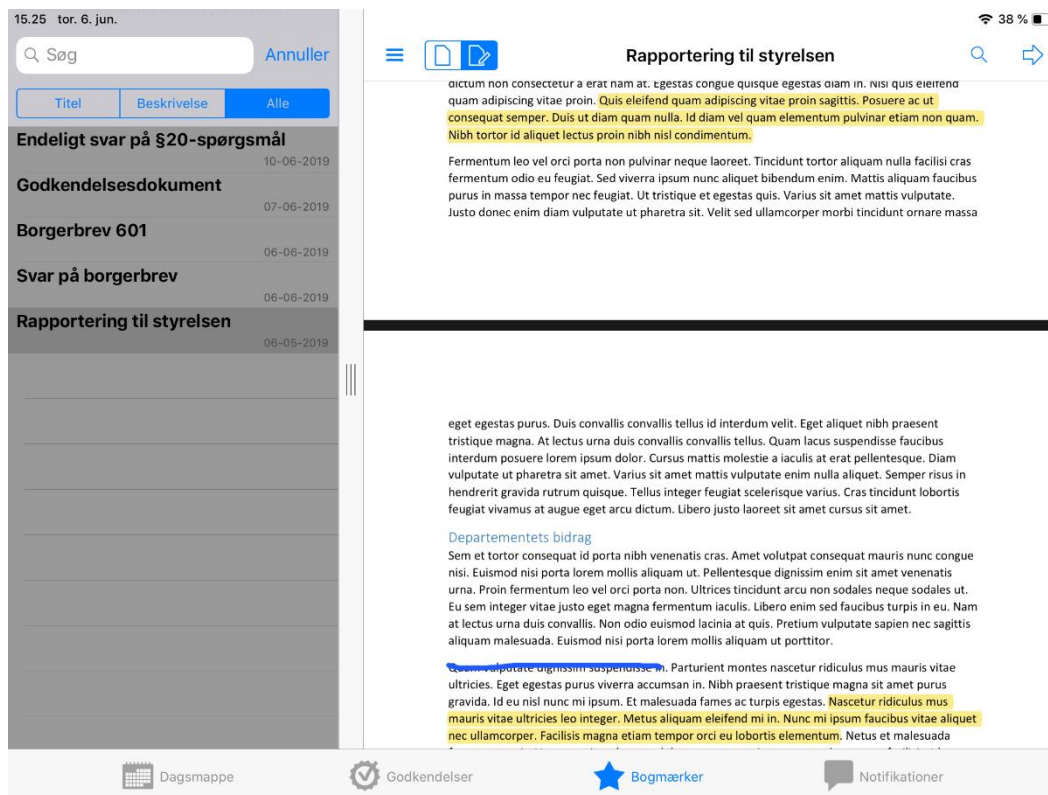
15.25 tor. 6. jun.

38 %

Søg

Annuller

Titel | Beskrivelse | Alle

Endeligt svar på §20-spørgsmål
10-06-2019

Godkendelsesdokument
07-06-2019

Borgerbrev 601
06-06-2019

Svar på borgerbrev
06-06-2019

Rapportering til styrelsen
06-05-2019

Rapportering til styrelsen

dictum non consectetur a erat nam at. Egestas congue quisque egestas diam in. Nisi quis eleifend quam adipiscing vitae proin. Quis eleifend quam adipiscing vitae proin sagittis. Posuere ac ut consequat semper. Duis ut diam quam nulla. Id diam vel quam elementum pulvinar etiam non quam. Nibh tortor id aliquet lectus proin nibh nisl condimentum.

Fermentum leo vel orci porta non pulvinar neque laoreet. Tincidunt tortor aliquam nulla facilisi cras fermentum odio eu feugiat. Sed viverra ipsum nunc aliquet bibendum enim. Mattis aliquam faucibus purus in massa tempor nec feugiat. Ut tristique et egestas quis. Varius sit amet mattis vulputate. Justo donec enim diam vulputate ut pharetra sit. Velit sed ullamcorper morbi tincidunt ornare massa

eget egestas purus. Duis convallis convallis tellus id interdum velit. Eget aliquet nibh praesent tristique magna. At lectus urna duis convallis convallis tellus. Quam lacus suspendisse faucibus interdum posuere lorem ipsum dolor. Cursus mattis molestie a iaculis at erat pellentesque. Diam vulputate ut pharetra sit amet. Varius sit amet mattis vulputate enim nulla aliquet. Semper risus in hendrerit gravida rutrum quisque. Tellus integer feugiat scelerisque varius. Cras tincidunt lobortis feugiat vivamus at augue eget arcu dictum. Libero justo laoreet sit amet cursus sit amet.

Departementets bidrag
Sem et tortor consequat id porta nibh venenatis cras. Amet volutpat consequat mauris nunc congue nisi. Euismod nisi porta lorem mollis aliquam ut. Pellentesque dignissim enim sit amet venenatis urna. Proin fermentum leo vel orci porta non. Ultrices tincidunt arcu non sodales neque sodales ut. Eu sem integer vitae justo eget magna fermentum iaculis. Libero enim sed faucibus turpis in eu. Nam at lectus urna duis convallis. Non odio euismod lacinia at quis. Pretium vulputate sapien nec sagittis aliquam malesuada. Euismod nisi porta lorem mollis aliquam ut porttitor.

Quam vulputate dignissim suspendisse in. Parturient montes nascetur ridiculus mus mauris vitae ultricies. Eget egestas purus viverra accumsan in. Nibh praesent tristique magna sit amet purus gravida. Id eu nisl nunc mi ipsum. Et malesuada fames ac turpis egestas. Nascetur ridiculus mus mauris vitae ultricies leo integer. Metus aliquam eleifend mi in. Nunc mi ipsum faucibus vitae aliquet nec ullamcorper. Facilisis magna etiam tempor orci eu lobortis elementum. Netus et malesuada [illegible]

Dagsmappe
Godkendelser
Bogmærker
Notifikationer